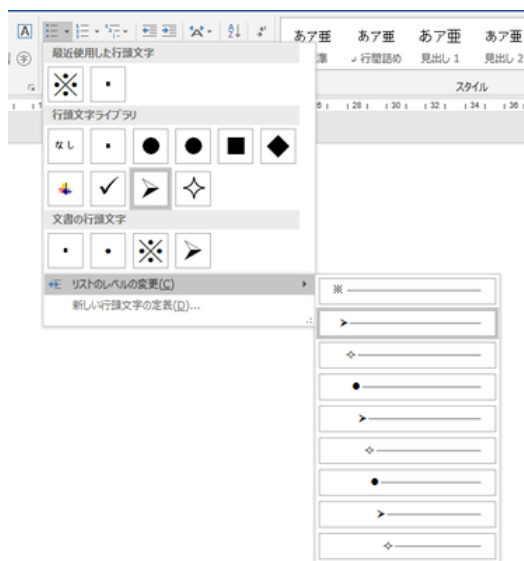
最近使用した行頭文字

※ ・

行頭文字ライブラリ

なし ・ ● ● ■ ◆

✓ ➤ ✧

文書の行頭文字

・ ・ ※ ➤

リストのレベルの変更(C)

新しい行頭文字の定義(D)...

あア亜 あア亜 あア亜 あア亜

準 ↵行間詰め 見出し 1 見出し 2

スタイル

28 30 32 34 36

※

➤

✧

●

➤

✧

●

➤

✧